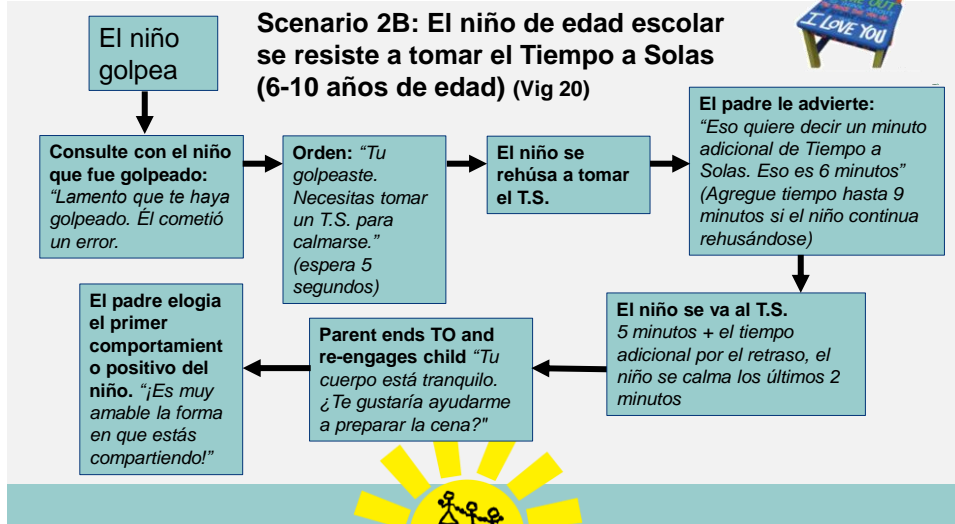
El niño golpea

Scenario 2B: El niño de edad escolar se resiste a tomar el Tiempo a Solas (6-10 años de edad) (Vig 20)

I LOVE YOU

Consulte con el niño que fue golpeado: *"Lamento que te haya golpeado. Él cometió un error.*

Orden: *"Tu golpeaste. Necesitas tomar un T.S. para calmarse." (espera 5 segundos)*

El niño se rehúsa a tomar el T.S.

El padre le advierte: *"Eso quiere decir un minuto adicional de Tiempo a Solas. Eso es 6 minutos" (Agregue tiempo hasta 9 minutos si el niño continua rehusándose)*

El niño se va al T.S. *5 minutos + el tiempo adicional por el retraso, el niño se calma los últimos 2 minutos*

Parent ends TO and re-engages child *"Tu cuerpo está tranquilo. ¿Te gustaría ayudarme a preparar la cena?"*

El padre elogia el primer comportamiento positivo del niño. *"¡Es muy amable la forma en que estás compartiendo!"*